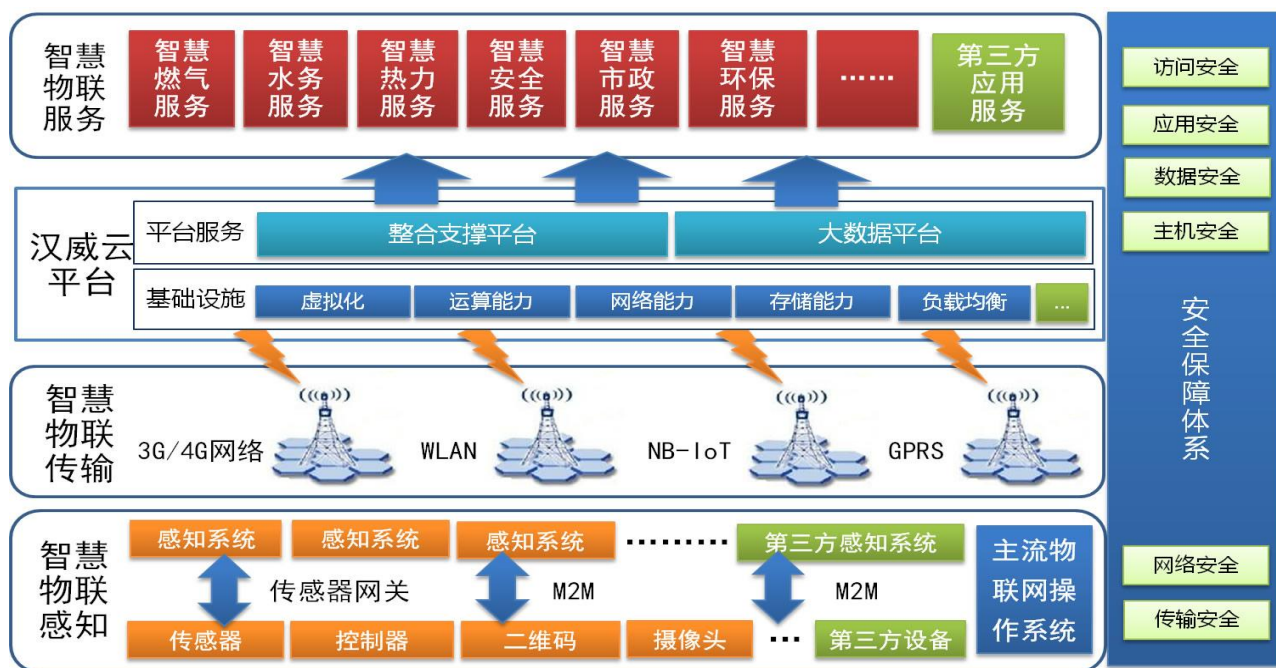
智慧物联服务

智慧燃气服务
智慧水务服务
智慧热力服务
智慧安全服务
智慧市政服务
智慧环保服务
......
第三方应用服务

汉威云平台

平台服务
整合支撑平台
大数据平台

基础设施
虚拟化
运算能力
网络能力
存储能力
负载均衡
...

智慧物联传输

3G/4G网络
WLAN
NB-IoT
GPRS

智慧物联感知

感知系统
感知系统
感知系统
.........
第三方感知系统
主流物联网操作系统
传感器网关
M2M
M2M
传感器
控制器
二维码
摄像头
...
第三方设备

访问安全
应用安全
数据安全
主机安全
安全保障体系
网络安全
传输安全